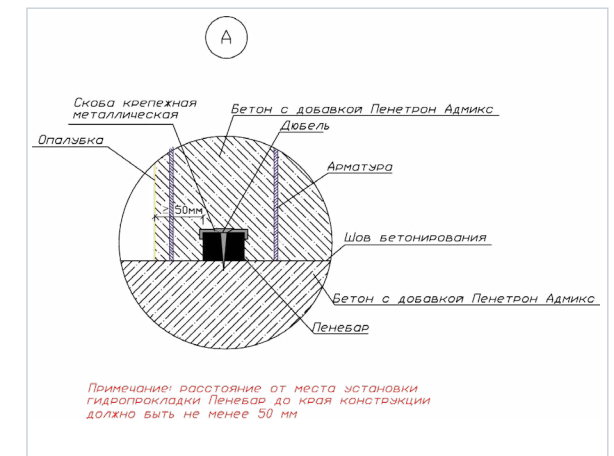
A

Скоба крепежная металлическая

Бетон с добавкой Пенетрон Адмикс

Дюбель

Опалубка

Арматура

≥50мм

Шов бетонирования

Бетон с добавкой Пенетрон Адмикс

Пенебар

Примечание: расстояние от места установки гидропрокладки Пенебар до края конструкции должно быть не менее 50 мм